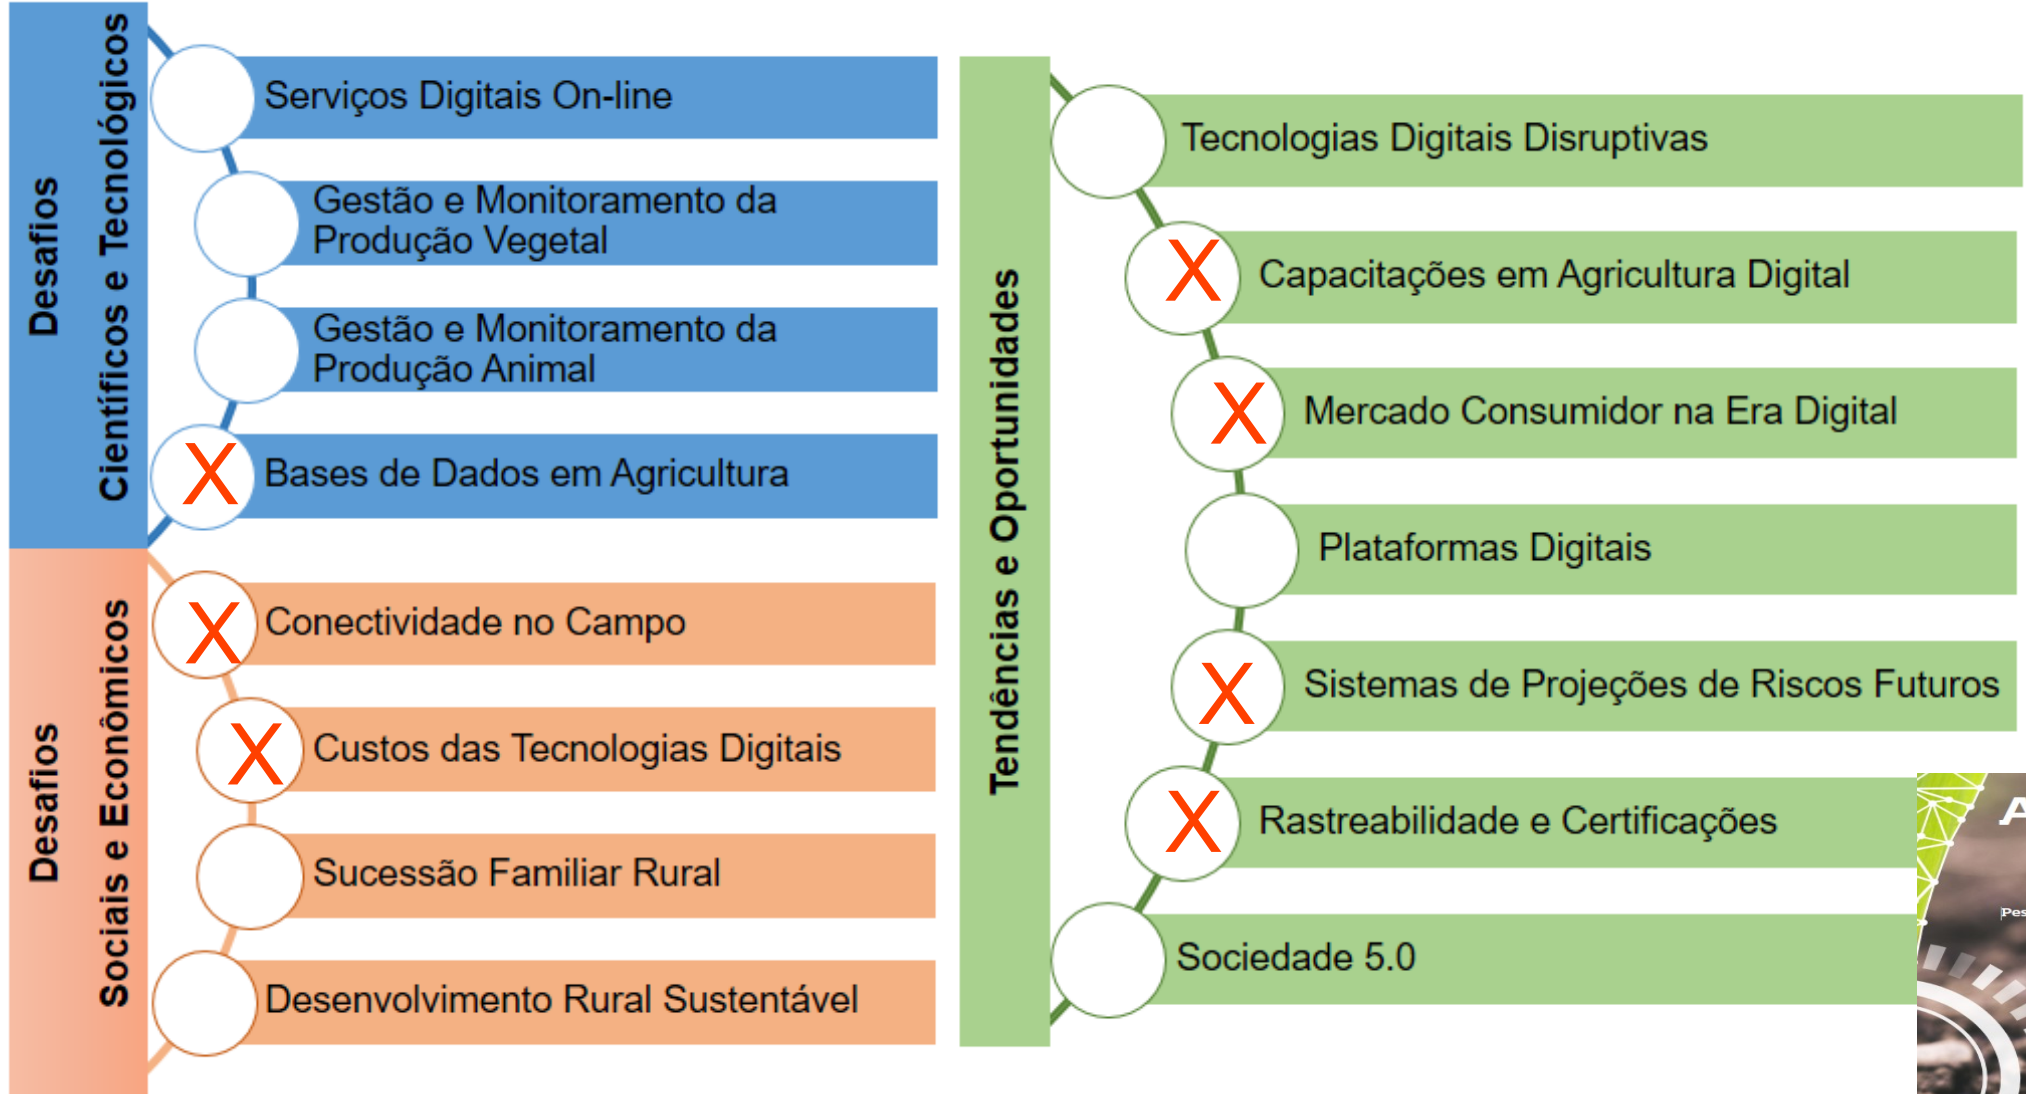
Desafios
Científicos e Tecnológicos

Serviços Digitais On-line

Gestão e Monitoramento da Produção Vegetal

Gestão e Monitoramento da Produção Animal

X Bases de Dados em Agricultura

Desafios
Sociais e Econômicos

X Conectividade no Campo

X Custos das Tecnologias Digitais

Sucessão Familiar Rural

Desenvolvimento Rural Sustentável

Tendências e Oportunidades

Tecnologias Digitais Disruptivas

X Capacitações em Agricultura Digital

X Mercado Consumidor na Era Digital

Plataformas Digitais

X Sistemas de Projeções de Riscos Futuros

X Rastreabilidade e Certificações

Sociedade 5.0

A
Pes